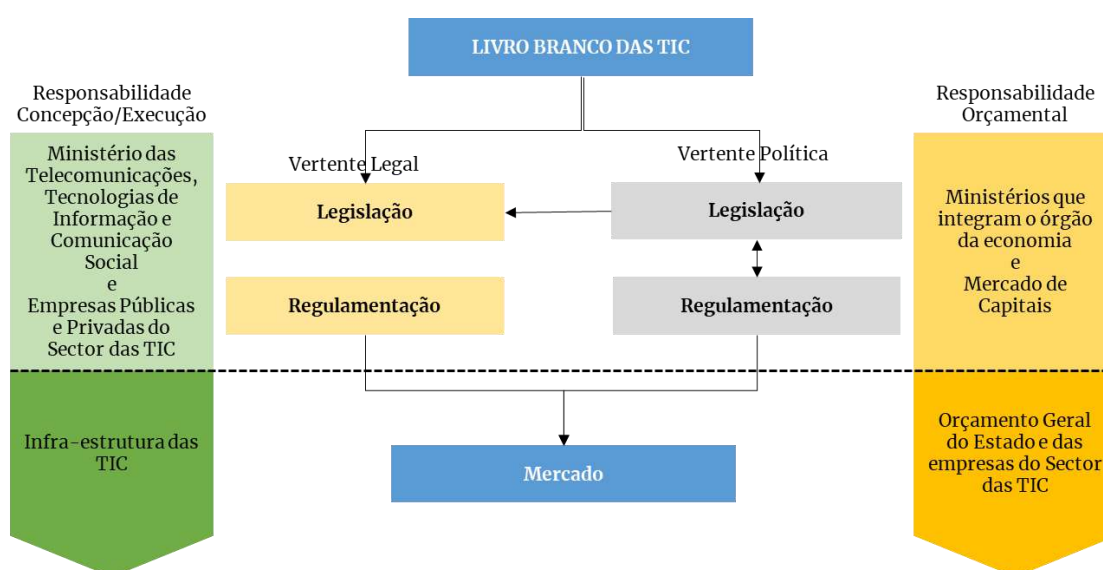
LIVRO BRANCO DAS TIC

Responsabilidade Concepção/Execução

Ministério das Telecomunicações, Tecnologias de Informação e Comunicação Social e Empresas Públicas e Privadas do Sector das TIC

Infra-estrutura das TIC

Vertente Legal

Legislação

Regulamentação

Vertente Política

Legislação

Regulamentação

Mercado

Responsabilidade Orçamental

Ministérios que integram o órgão da economia e Mercado de Capitais

Orçamento Geral do Estado e das empresas do Sector das TIC